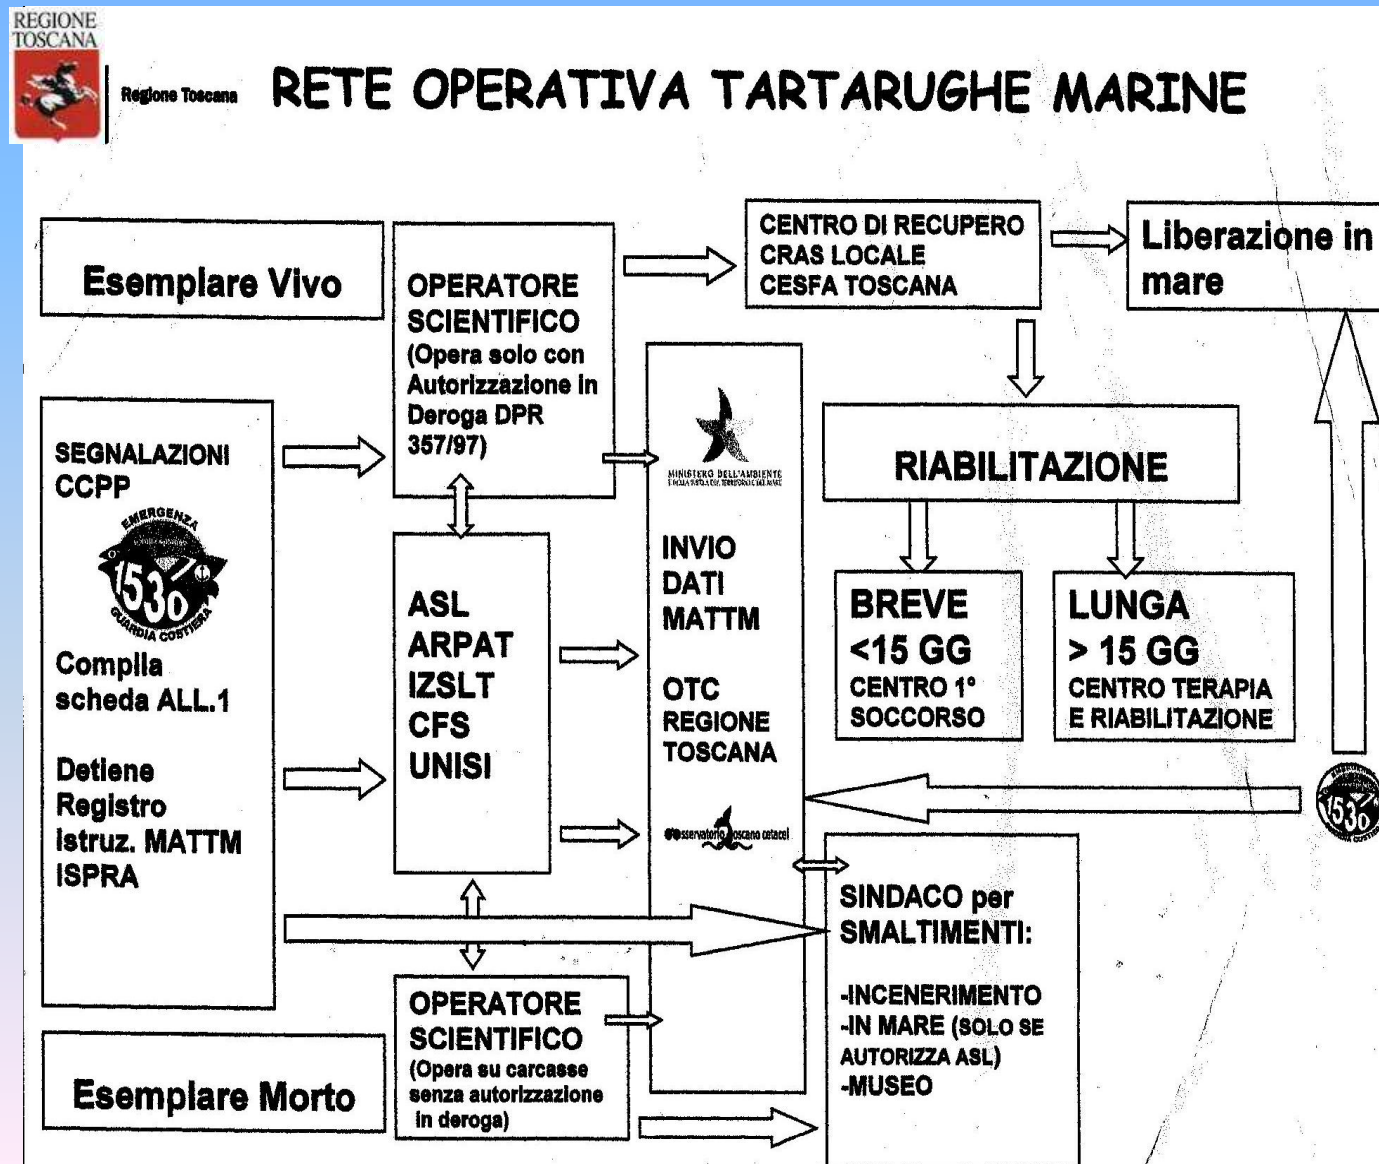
REGIONE TOSCANA

Regione Toscana

RETE OPERATIVA TARTARUGHE MARINE

Esemplare Vivo

OPERATORE SCIENTIFICO (Opera solo con Autorizzazione in Deroga DPR 357/97)

CENTRO DI RECUPERO CRAS LOCALE CESFA TOSCANA

Liberazione in mare

RIABILITAZIONE

SEGNALAZIONI CCPP

EMERGENZA 1530 GUARDIA COSTIERA

Compila scheda ALL.1

Detiene Registro istruz. MATTM ISPRA

ASL ARPAT IZSLT CFS UNISI

MINISTERO DELL'AMBIENTE

INVIO DATI MATTM

OTC REGIONE TOSCANA

osservatorio toscano cetacei

BREVE <15 GG CENTRO 1° SOCCORSO

LUNGA > 15 GG CENTRO TERAPIA E RIABILITAZIONE

1530

SINDACO per SMALTIMENTI:

-INCENERIMENTO
-IN MARE (SOLO SE AUTORIZZA ASL)
-MUSEO

Esemplare Morto

OPERATORE SCIENTIFICO (Opera su carcasse senza autorizzazione in deroga)